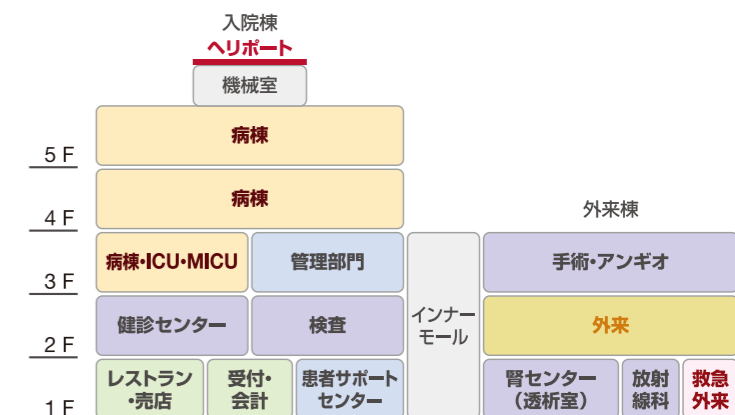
入院棟
ヘリポート
機械室
病棟
5 F
病棟
4 F
外来棟
病棟・ICU・MICU
管理部門
インナーモール
手術・アンギオ
3 F
健診センター
検査
外来
2 F
レストラン・売店
受付・会計
患者サポートセンター
腎センター（透析室）
放射線科
救急外来
1 F